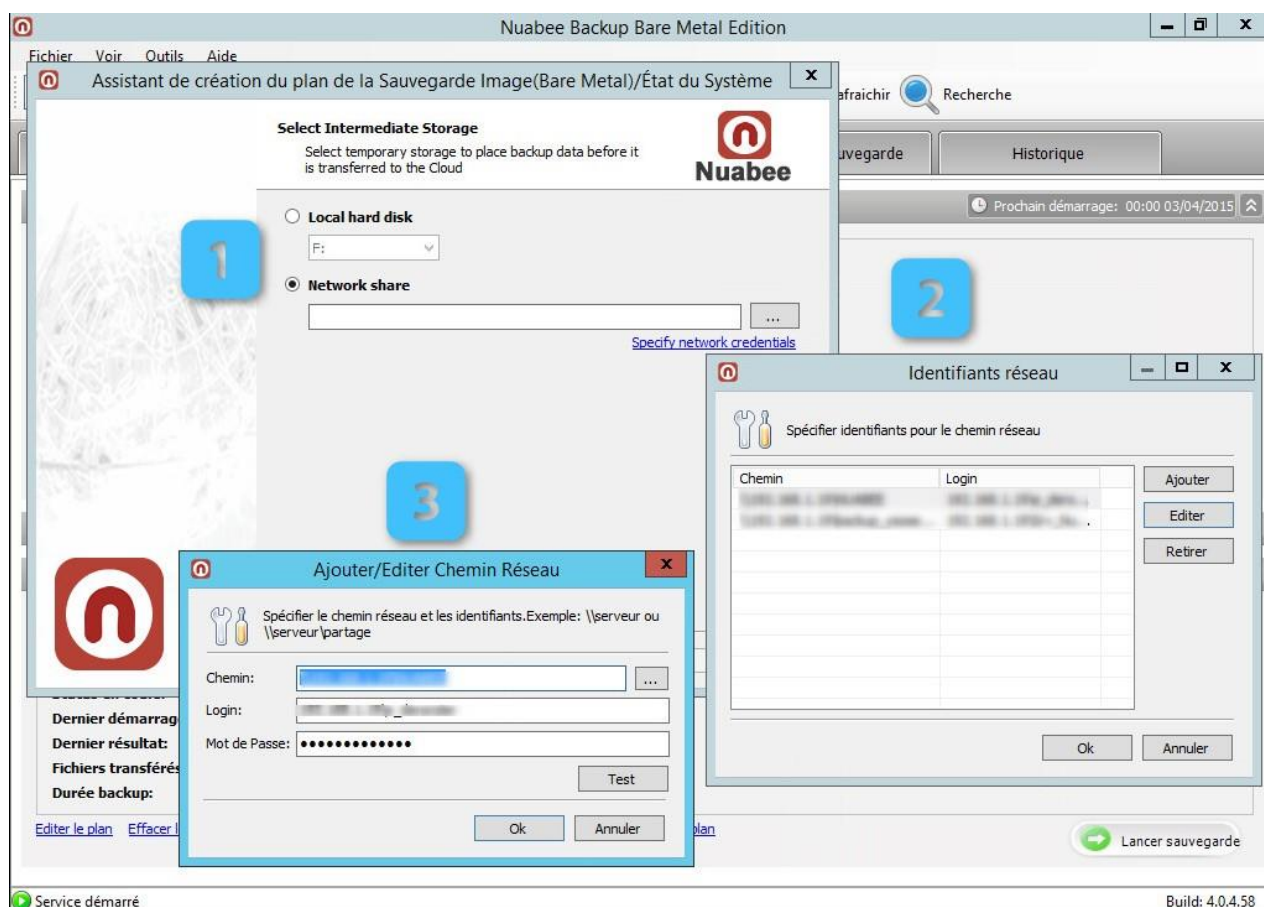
Nuabee Backup Bare Metal Edition

Fichier Voir Outils Aide

Assistant de création du plan de la Sauvegarde Image(Bare Metal)/État du Système

afraichir Recherche

uvegarde Historique

Prochain démarrage: 00:00 03/04/2015

Select Intermediate Storage
Select temporary storage to place backup data before it is transferred to the Cloud

Nuabee

1

Local hard disk
F:

Network share
...
Specify network credentials

2

Identifiants réseau

Spécifier identifiants pour le chemin réseau

| Chemin | Login |
|---|---|
| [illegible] | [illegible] |
| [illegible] | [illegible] |

Ajouter
Editer
Retirer

Ok Annuler

3

Ajouter/Editer Chemin Réseau

Spécifier le chemin réseau et les identifiants.Exemple: \\serveur ou \\serveur\partage

Chemin: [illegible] ...
Login: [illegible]
Mot de Passe: •••••••••••••

Test

Ok Annuler

Dernier démarrag
Dernier résultat:
Fichiers transférés
Durée backup:

Editer le plan Effacer l plan

Lancer sauvegarde

Service démarré

Build: 4.0.4.58